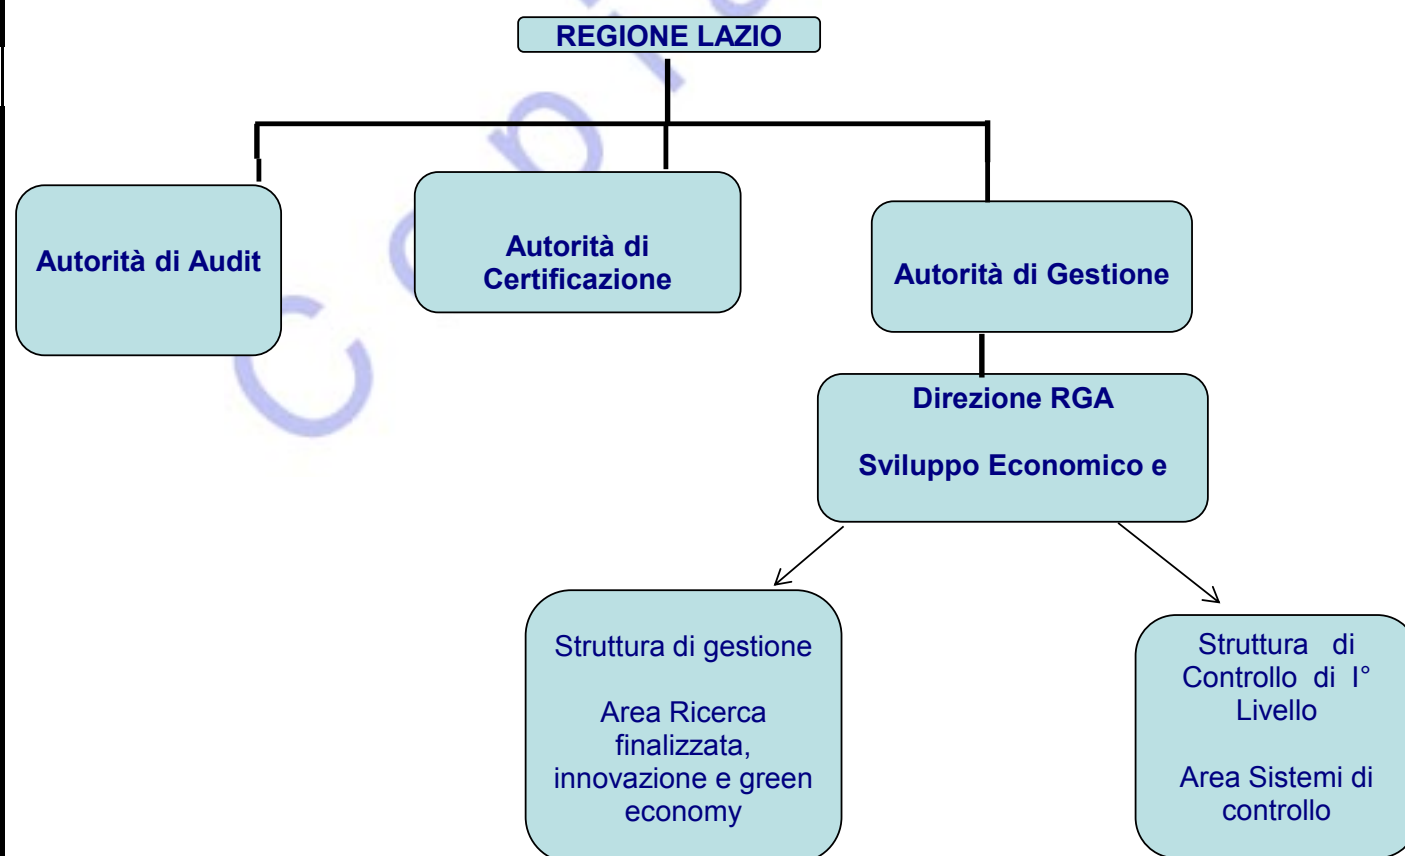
REGIONE LAZIO

Autorità di Audit

Autorità di Certificazione

Autorità di Gestione

Direzione RGA

Sviluppo Economico e

Struttura di gestione

Area Ricerca finalizzata, innovazione e green economy

Struttura di Controllo di I° Livello

Area Sistemi di controllo